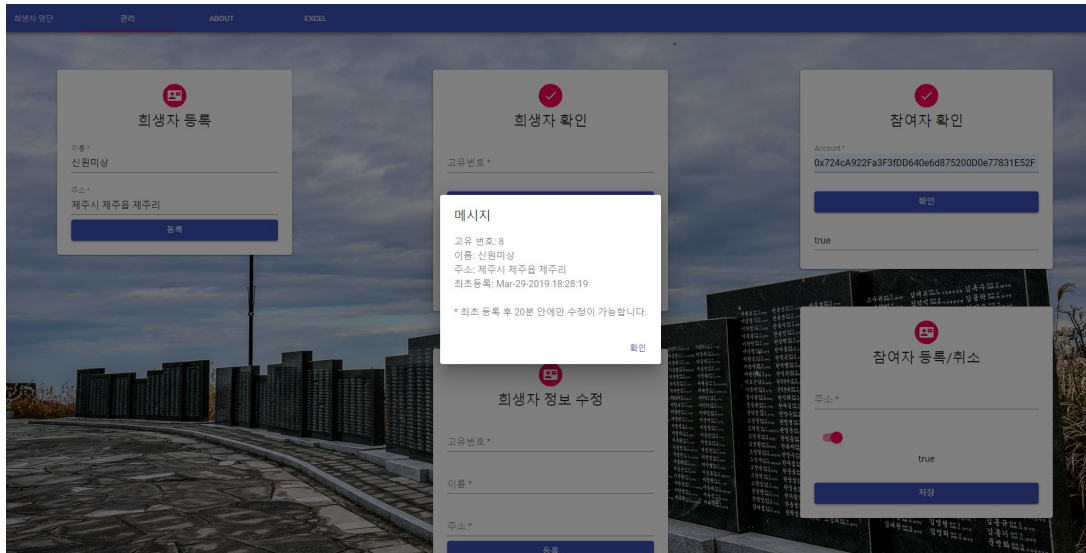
희생자 명단 관리 ABOUT EXCEL

희생자 등록

이름 *
신원미상

주소 *
제주시 제주읍 제주리

등록

희생자 확인

고유번호 *

메시지

고유 번호: 8
이름: 신원미상
주소: 제주시 제주읍 제주리
최초등록: Mar-29-2019 18:28:19

* 최초 등록 후 20분 안에만 수정이 가능합니다.

확인

참여자 확인

Account *
0x724cA922Fa3F3fDD640e6d875200D0e77831E52F

확인

true

희생자 정보 수정

고유번호 *

이름 *

주소 *

등록

참여자 등록/취소

주소 *

true

저장